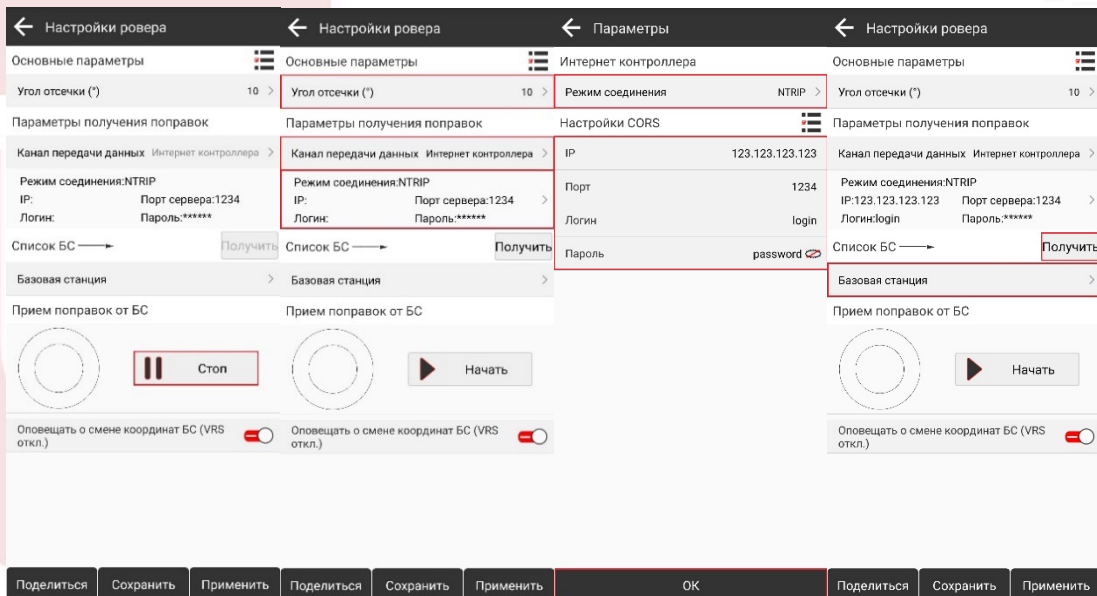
← Настройки ровера

Основные параметры

Угол отсечки (°) 10 >

Параметры получения поправок

Канал передачи данных Интернет контроллера >

Режим соединения:NTRIP
IP: Порт сервера:1234
Логин: Пароль:******

Список БС ——► Получить

Базовая станция >

Прием поправок от БС

Стоп

Оповещать о смене координат БС (VRS откл.)

Поделиться Сохранить Применить

← Настройки ровера

Основные параметры

Угол отсечки (°) 10 >

Параметры получения поправок

Канал передачи данных Интернет контроллера >

Режим соединения:NTRIP
IP: Порт сервера:1234
Логин: Пароль:******

Список БС ——► Получить

Базовая станция >

Прием поправок от БС

Начать

Оповещать о смене координат БС (VRS откл.)

Поделиться Сохранить Применить

← Параметры

Интернет контроллера

Режим соединения NTRIP >

Настройки CORS

IP 123.123.123.123

Порт 1234

Логин login

Пароль password

OK

← Настройки ровера

Основные параметры

Угол отсечки (°) 10 >

Параметры получения поправок

Канал передачи данных Интернет контроллера >

Режим соединения:NTRIP
IP:123.123.123.123 Порт сервера:1234
Логин:login Пароль:******

Список БС ——► Получить

Базовая станция >

Прием поправок от БС

Начать

Оповещать о смене координат БС (VRS откл.)

Поделиться Сохранить Применить